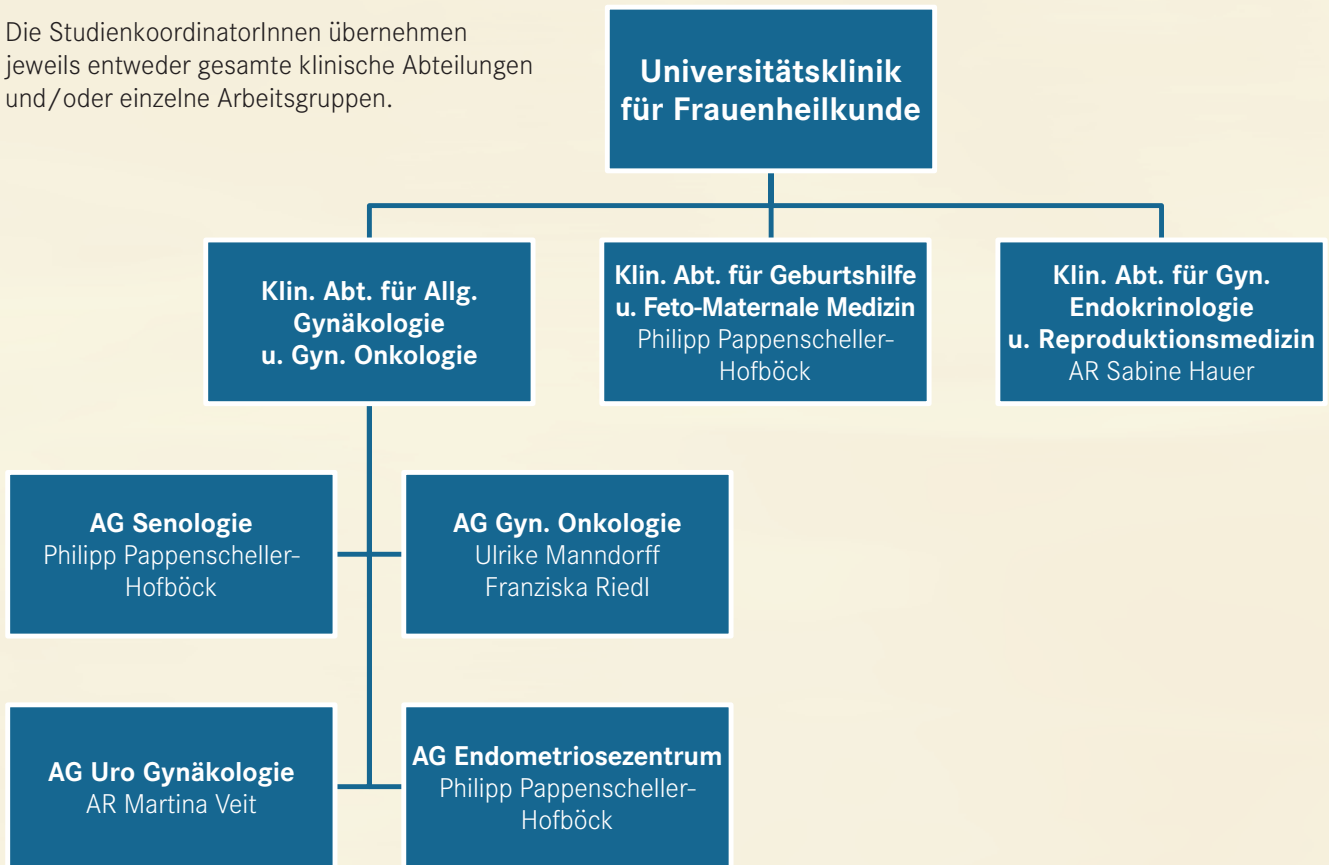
Die StudienkoordinatorInnen übernehmen jeweils entweder gesamte klinische Abteilungen und/oder einzelne Arbeitsgruppen.

**Universitätsklinik für Frauenheilkunde**

**Klin. Abt. für Allg. Gynäkologie u. Gyn. Onkologie**

**Klin. Abt. für Geburtshilfe u. Feto-Maternale Medizin**
Philipp Pappenscheller-Hofböck

**Klin. Abt. für Gyn. Endokrinologie u. Reproduktionsmedizin**
AR Sabine Hauer

**AG Senologie**
Philipp Pappenscheller-Hofböck

**AG Gyn. Onkologie**
Ulrike Manndorff
Franziska Riedl

**AG Uro Gynäkologie**
AR Martina Veit

**AG Endometriosezentrum**
Philipp Pappenscheller-Hofböck